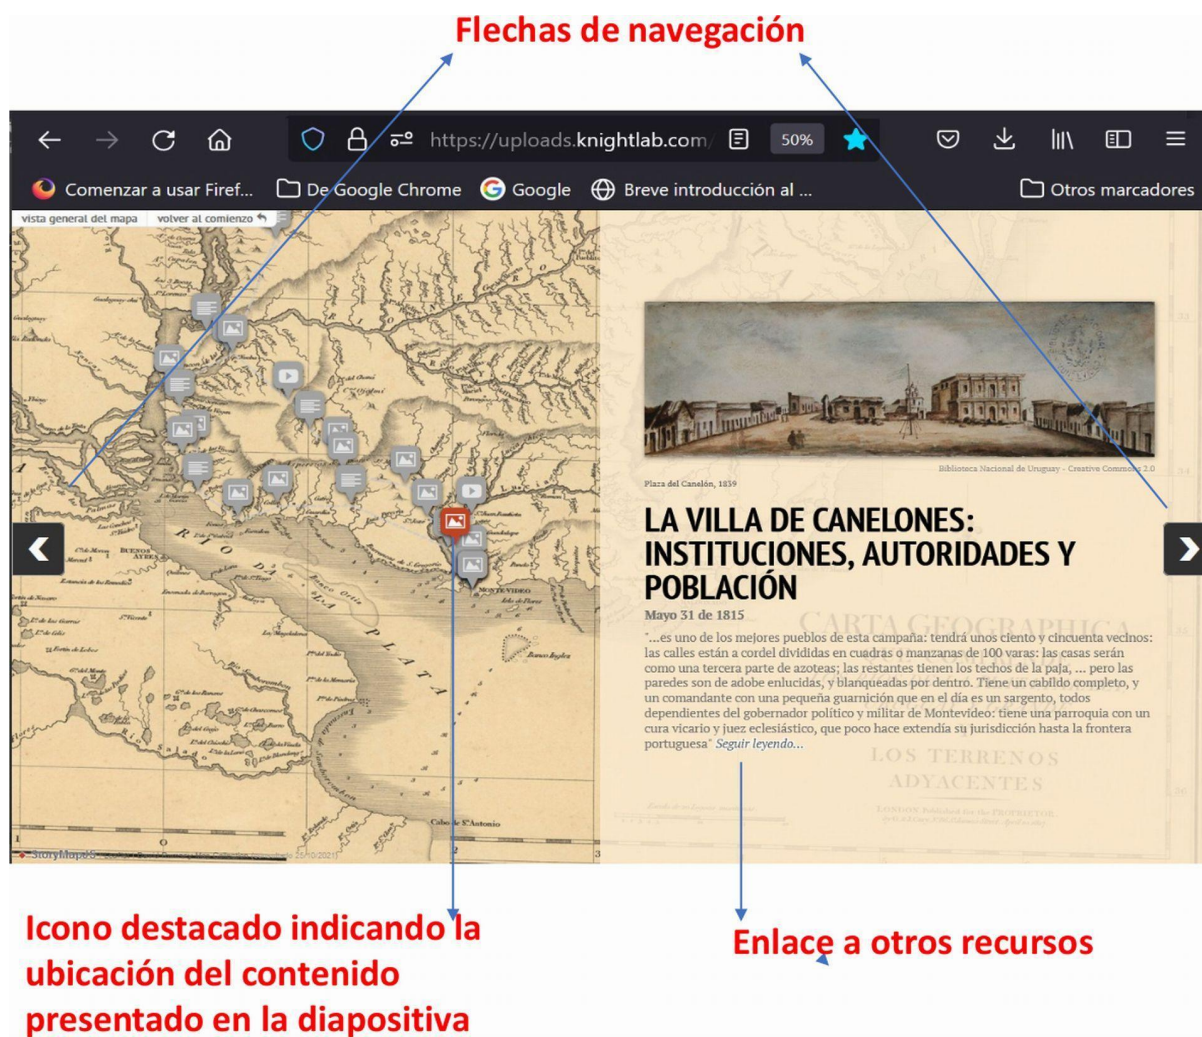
Flechas de navegación

https://uploads.knightlab.com/ 50%

Comenzar a usar Firef... De Google Chrome Google Breve introducción al ... Otros marcadores

vista general del mapa volver al comienzo

RIO DE LA PLATA

MONTEVIDEO

Cabo de S.Antonio

StoryMapJS

Biblioteca Nacional de Uruguay - Creative Commons 2.0

Plaza del Canelón, 1859

LA VILLA DE CANELONES: INSTITUCIONES, AUTORIDADES Y POBLACIÓN

Mayo 31 de 1815

"...es uno de los mejores pueblos de esta campaña: tendrá unos ciento y cincuenta vecinos: las calles están a cordel divididas en cuadras o manzanas de 100 varas: las casas serán como una tercera parte de azoteas; las restantes tienen los techos de la paja, ... pero las paredes son de adobe enlucidas, y blanqueadas por dentro. Tiene un cabildo completo, y un comandante con una pequeña guarnición que en el día es un sargento, todos dependientes del gobernador político y militar de Montevideo: tiene una parroquia con un cura vicario y juez eclesiástico, que poco hace extendía su jurisdicción hasta la frontera portuguesa" Seguir leyendo...

CARTA GEOGRAPHICA

LOS TERRENOS ADYACENTES

Icono destacado indicando la ubicación del contenido presentado en la diapositiva

Enlace a otros recursos